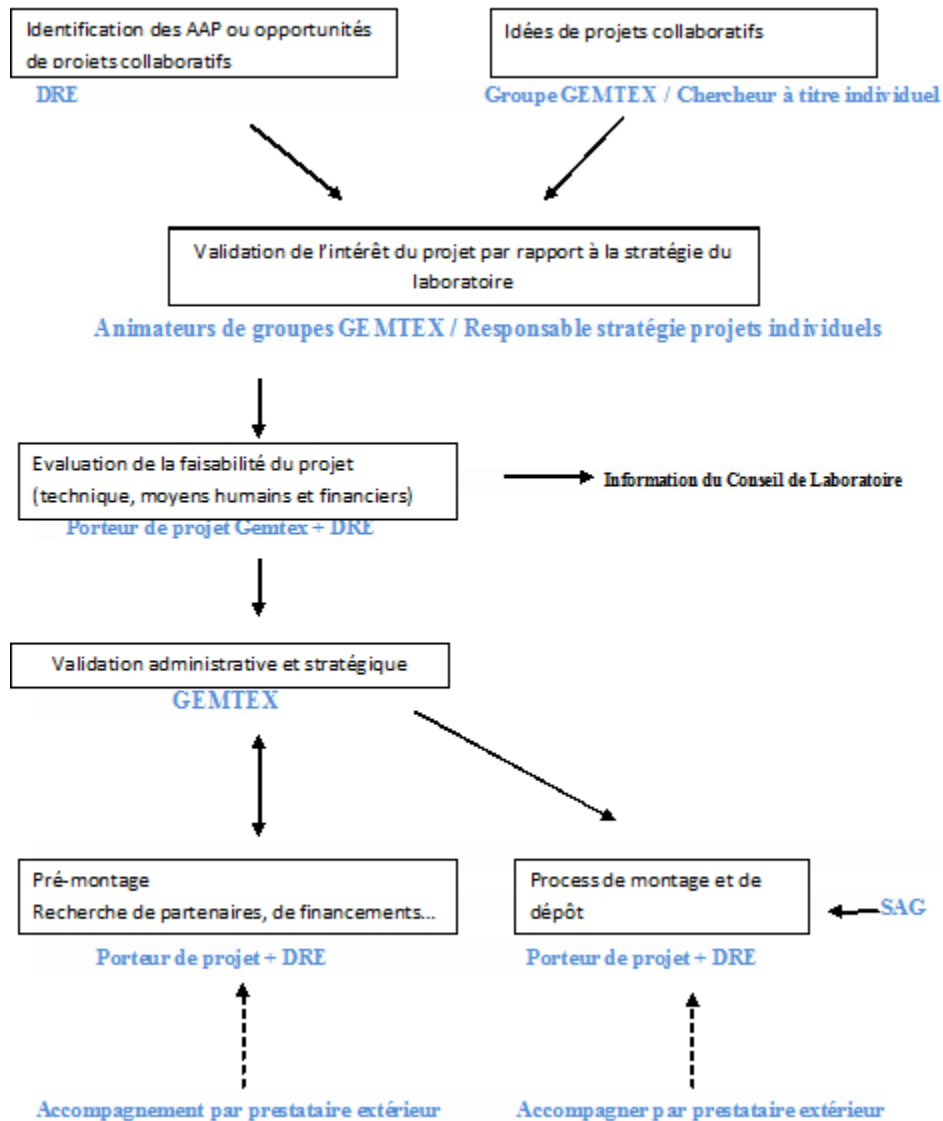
Identification des AAP ou opportunités de projets collaboratifs

DRE

Idées de projets collaboratifs

Groupe GEMTEX / Chercheur à titre individuel

Validation de l'intérêt du projet par rapport à la stratégie du laboratoire

Animateurs de groupes GEMTEX / Responsable stratégie projets individuels

Evaluation de la faisabilité du projet (technique, moyens humains et financiers)

Porteur de projet Gemtex + DRE

Information du Conseil de Laboratoire

Validation administrative et stratégique

GEMTEX

Pré-montage
Recherche de partenaires, de financements…

Porteur de projet + DRE

Process de montage et de dépôt

SAG

Porteur de projet + DRE

Accompagnement par prestataire extérieur

Accompagner par prestataire extérieur